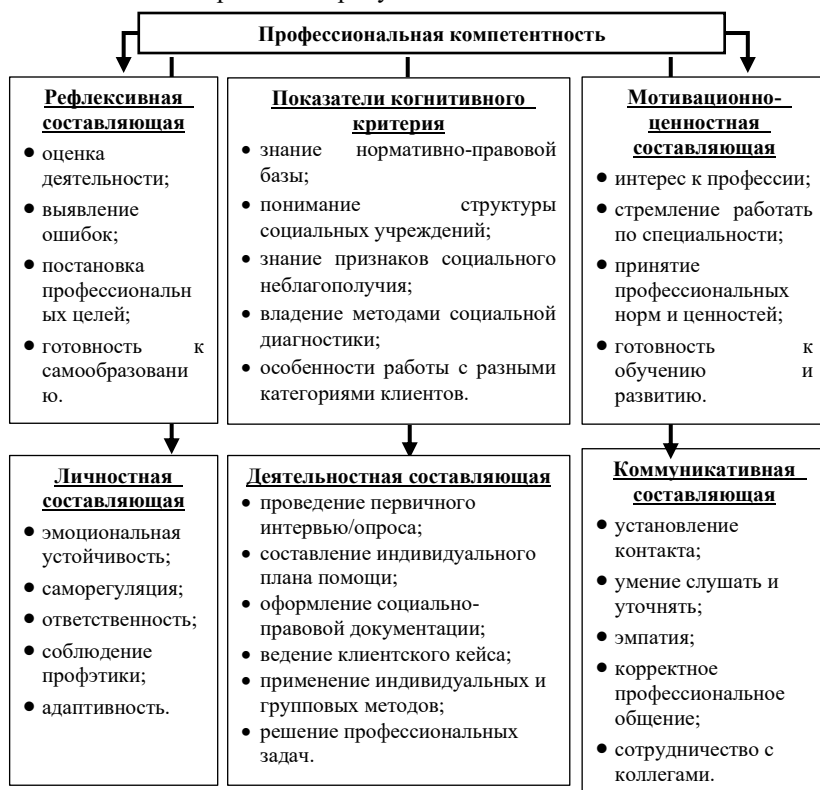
Профессиональная компетентность

Рефлексивная составляющая
• оценка деятельности;
• выявление ошибок;
• постановка профессиональных целей;
• готовность к самообразованию.

Показатели когнитивного критерия
• знание нормативно-правовой базы;
• понимание структуры социальных учреждений;
• знание признаков социального неблагополучия;
• владение методами социальной диагностики;
• особенности работы с разными категориями клиентов.

Мотивационно-ценностная составляющая
• интерес к профессии;
• стремление работать по специальности;
• принятие профессиональных норм и ценностей;
• готовность к обучению и развитию.

Личностная составляющая
• эмоциональная устойчивость;
• саморегуляция;
• ответственность;
• соблюдение профэтики;
• адаптивность.

Деятельностная составляющая
• проведение первичного интервью/опроса;
• составление индивидуального плана помощи;
• оформление социально-правовой документации;
• ведение клиентского кейса;
• применение индивидуальных и групповых методов;
• решение профессиональных задач.

Коммуникативная составляющая
• установление контакта;
• умение слушать и уточнять;
• эмпатия;
• корректное профессиональное общение;
• сотрудничество с коллегами.